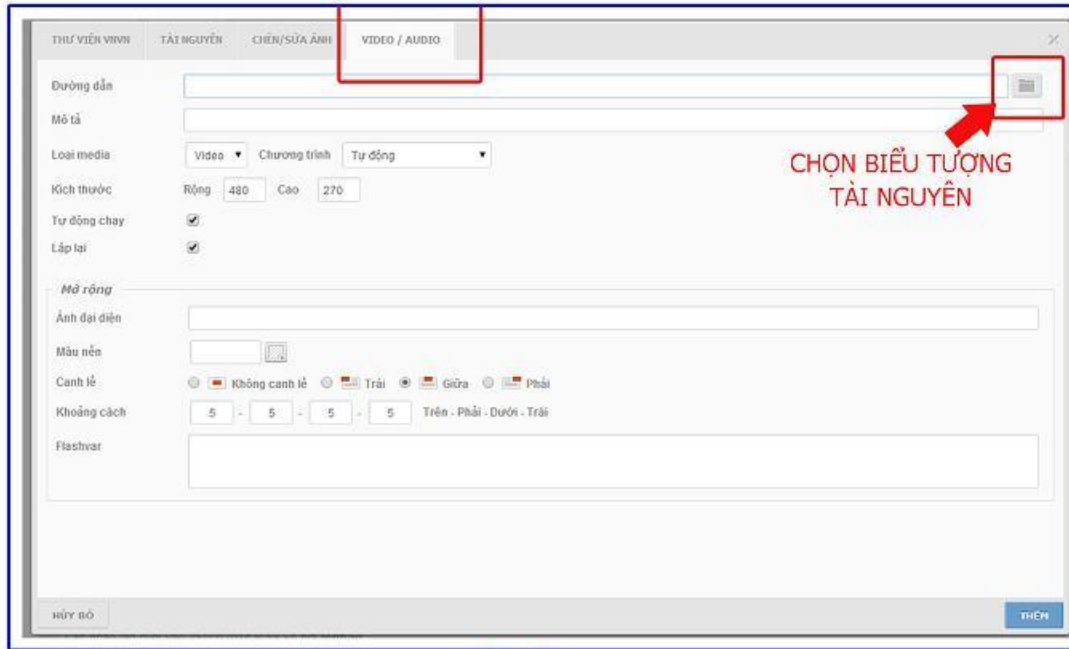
THƯ VIỆN VIOLET | TÀI NGUYÊN | CHÈN/SỬA ẢNH | VIDEO / AUDIO

×

Đường dẫn

Mô tả

Loại media Video ▼ Chương trình Tự động ▼

Kích thước Rộng 480 Cao 270

Tự động chạy ✔

Lặp lại ✔

CHỌN BIỂU TƯỢNG TÀI NGUYÊN

Mở rộng

Ảnh đại diện

Màu nền

Canh lề Không canh lề Trái Giữa Phải

Khoảng cách 5 - 5 - 5 - 5 Trên - Phải - Dưới - Trái

Flashvar

HỦY BỎ

THÊM